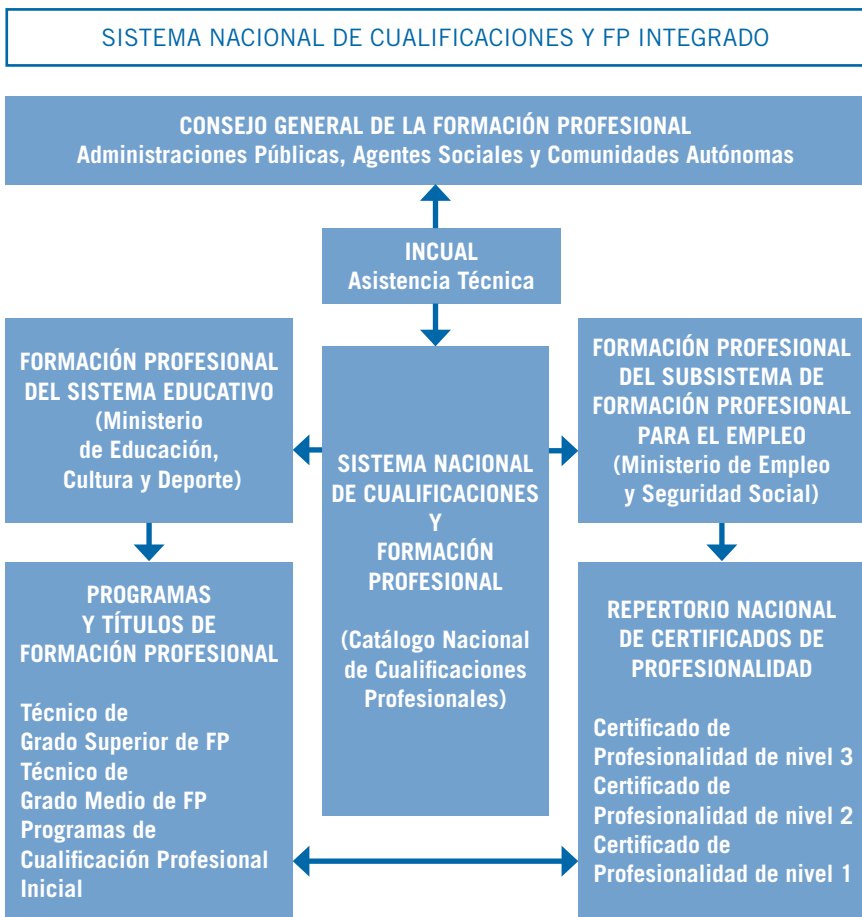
SISTEMA NACIONAL DE CUALIFICACIONES Y FP INTEGRADO

CONSEJO GENERAL DE LA FORMACIÓN PROFESIONAL
Administraciones Públicas, Agentes Sociales y Comunidades Autónomas

INCUAL
Asistencia Técnica

FORMACIÓN PROFESIONAL DEL SISTEMA EDUCATIVO (Ministerio de Educación, Cultura y Deporte)

SISTEMA NACIONAL DE CUALIFICACIONES Y FORMACIÓN PROFESIONAL

(Catálogo Nacional de Cualificaciones Profesionales)

FORMACIÓN PROFESIONAL DEL SUBSISTEMA DE FORMACIÓN PROFESIONAL PARA EL EMPLEO (Ministerio de Empleo y Seguridad Social)

PROGRAMAS Y TÍTULOS DE FORMACIÓN PROFESIONAL

Técnico de Grado Superior de FP
Técnico de Grado Medio de FP
Programas de Cualificación Profesional Inicial

REPERTORIO NACIONAL DE CERTIFICADOS DE PROFESIONALIDAD

Certificado de Profesionalidad de nivel 3
Certificado de Profesionalidad de nivel 2
Certificado de Profesionalidad de nivel 1